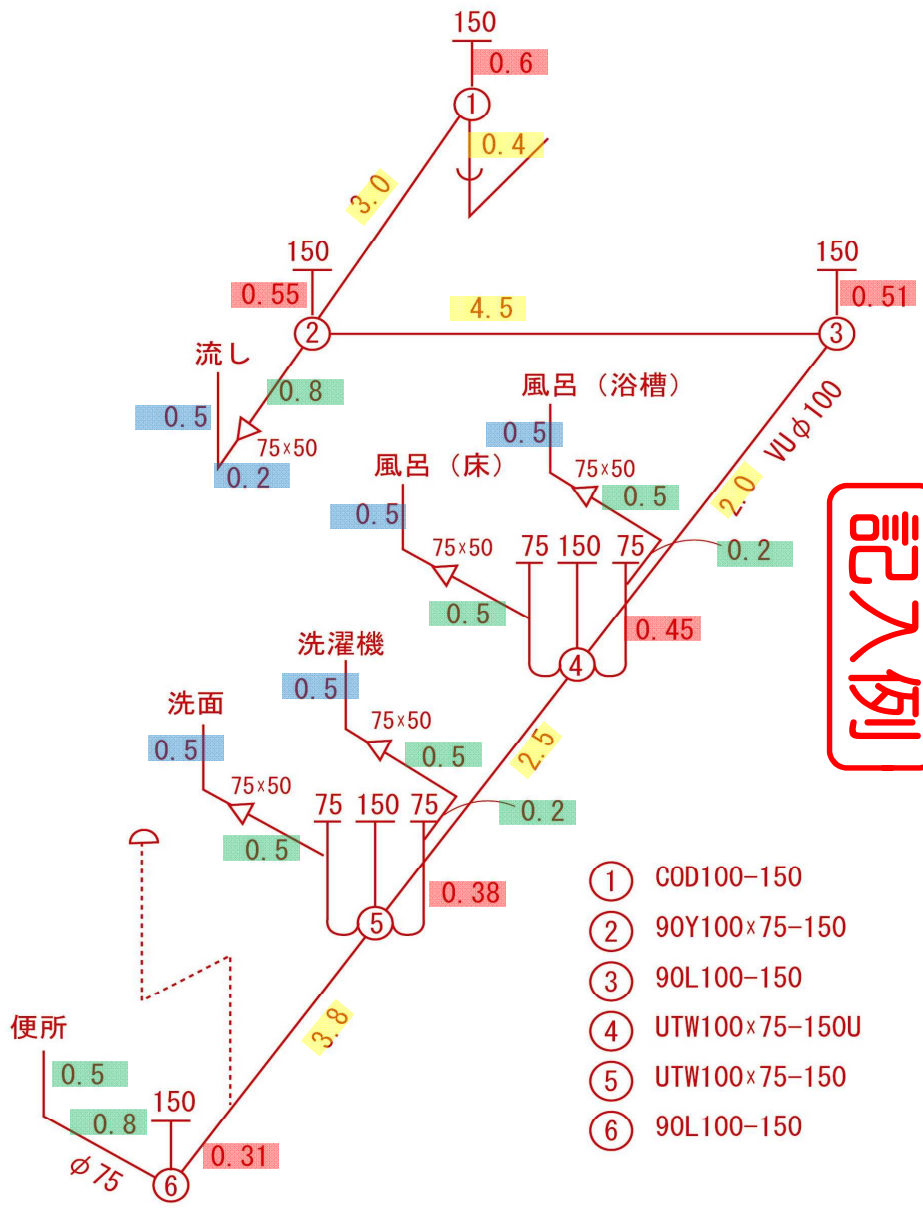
150
0.6
①
0.4
3.0
150
0.55
②
4.5
150
③
0.51
流し
0.8
0.5
75×50
0.2
風呂（浴槽）
0.5
75×50
0.5
VU$\phi$100
2.0
風呂（床）
0.5
75×50
75 150 75
0.2
0.5
0.45
④
洗濯機
0.5
75×50
0.5
2.5
洗面
0.5
75×50
75 150 75
0.2
0.5
0.38
⑤
3.8
便所
0.5
0.8
150
$\phi$75
⑥
0.31

記入例

① COD100-150
② 90Y100×75-150
③ 90L100-150
④ UTW100×75-150U
⑤ UTW100×75-150
⑥ 90L100-150